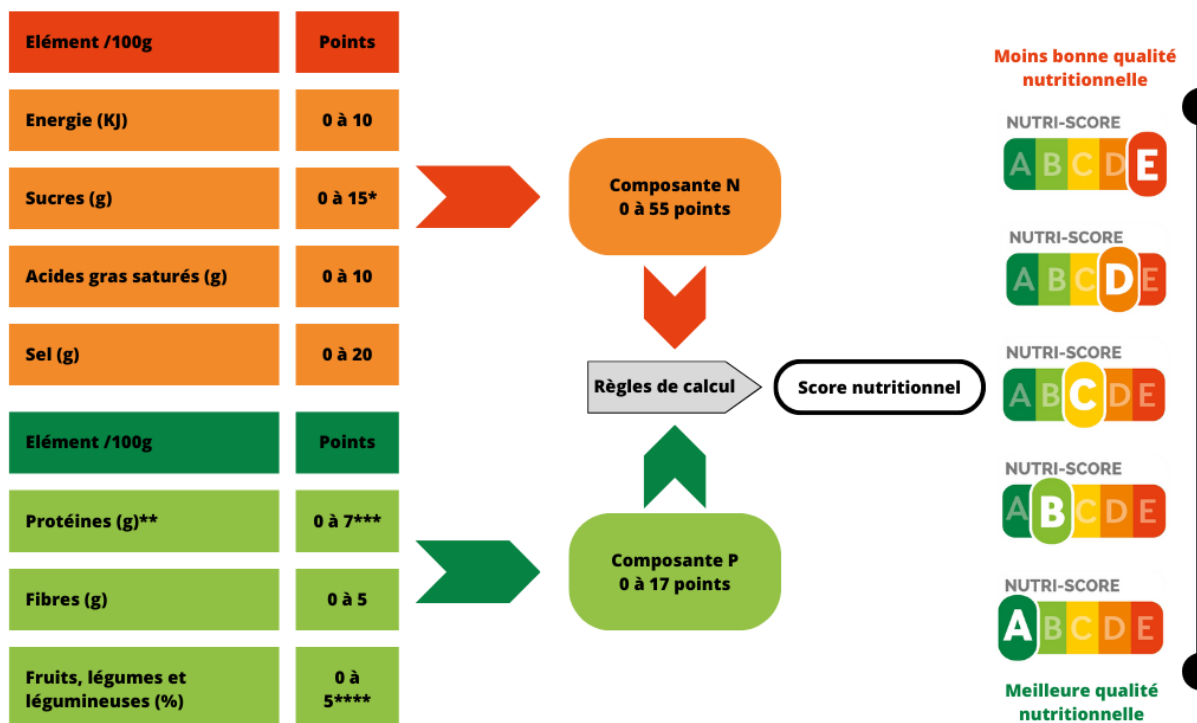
| Elément /100g | Points |
|---|---|
| Energie (KJ) | 0 à 10 |
| Sucres (g) | 0 à 15* |
| Acides gras saturés (g) | 0 à 10 |
| Sel (g) | 0 à 20 |

| Elément /100g | Points |
|---|---|
| Protéines (g)** | 0 à 7*** |
| Fibres (g) | 0 à 5 |
| Fruits, légumes et légumineuses (%) | 0 à 5**** |

Composante N
0 à 55 points

Règles de calcul

Score nutritionnel

Composante P
0 à 17 points

Moins bonne qualité nutritionnelle

NUTRI-SCORE
A B C D E

NUTRI-SCORE
A B C D E

NUTRI-SCORE
A B C D E

NUTRI-SCORE
A B C D E

NUTRI-SCORE
A B C D E

Meilleure qualité nutritionnelle